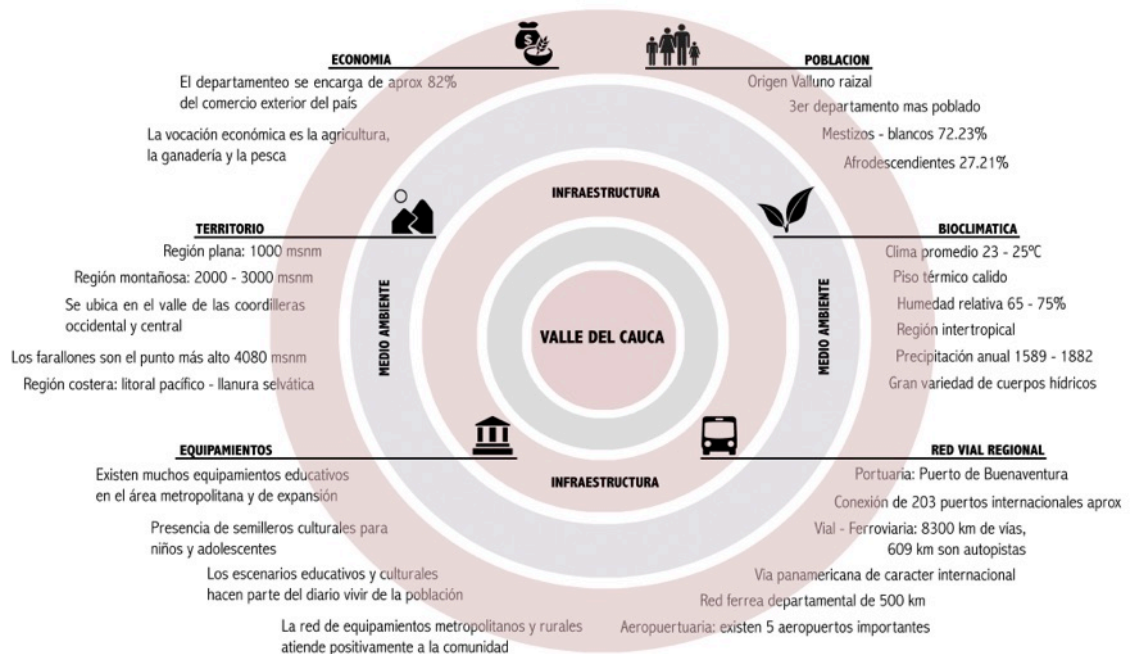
ECONOMIA

El departamenteo se encarga de aprox 82% del comercio exterior del país

La vocación económica es la agricultura, la ganadería y la pesca

POBLACION

Origen Valluno raizal

3er departamento mas poblado

Mestizos - blancos 72.23%

Afrodescendientes 27.21%

INFRAESTRUCTURA

TERRITORIO

Región plana: 1000 msnm

Región montañosa: 2000 - 3000 msnm

Se ubica en el valle de las coordilleras occidental y central

Los farallones son el punto más alto 4080 msnm

Región costera: litoral pacífico - llanura selvática

MEDIO AMBIENTE

VALLE DEL CAUCA

MEDIO AMBIENTE

BIOCLIMATICA

Clima promedio 23 - 25ºC

Piso térmico calido

Humedad relativa 65 - 75%

Región intertropical

Precipitación anual 1589 - 1882

Gran variedad de cuerpos hídricos

EQUIPAMIENTOS

Existen muchos equipamientos educativos en el área metropolitana y de expansión

Presencia de semilleros culturales para niños y adolescentes

Los escenarios educativos y culturales hacen parte del diario vivir de la población

La red de equipamientos metropolitanos y rurales atiende positivamente a la comunidad

INFRAESTRUCTURA

RED VIAL REGIONAL

Portuaria: Puerto de Buenaventura

Conexión de 203 puertos internacionales aprox

Vial - Ferroviaria: 8300 km de vias, 609 km son autopistas

Via panamericana de caracter internacional

Red ferrea departamental de 500 km

Aeropuertuaria: existen 5 aeropuertos importantes